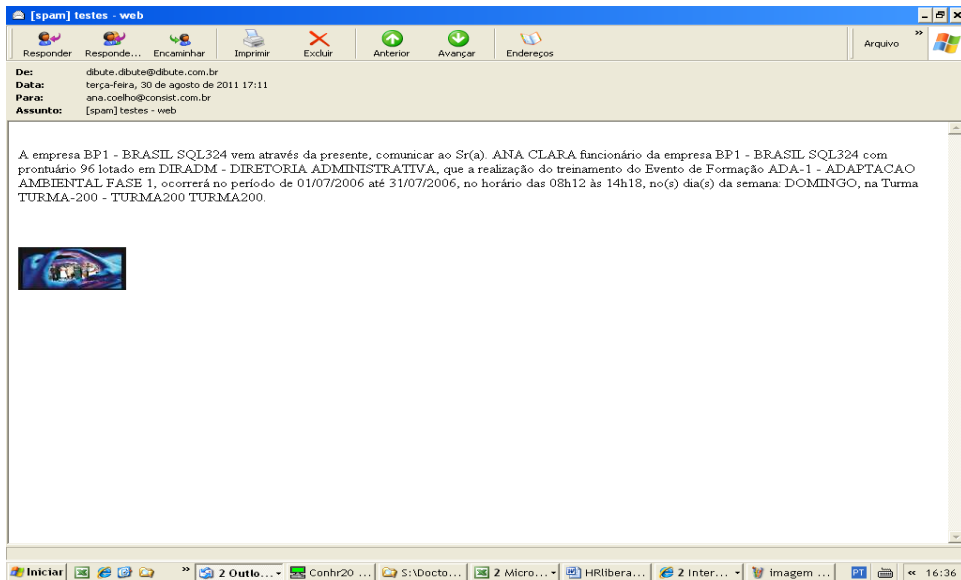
[spam] testes - web

Responder | Responde... | Encaminhar | Imprimir | Excluir | Anterior | Avançar | Endereços | Arquivo

De: dibute.dibute@dibute.com.br
Data: terça-feira, 30 de agosto de 2011 17:11
Para: ana.coelho@consist.com.br
Assunto: [spam] testes - web

A empresa BP1 - BRASIL SQL324 vem através da presente, comunicar ao Sr(a). ANA CLARA funcionário da empresa BP1 - BRASIL SQL324 com prontuário 96 lotado em DIRADM - DIRETORIA ADMINISTRATIVA, que a realização do treinamento do Evento de Formação ADA-1 - ADAPTACAO AMBIENTAL FASE 1, ocorrerá no período de 01/07/2006 até 31/07/2006, no horário das 08h12 às 14h18, no(s) dia(s) da semana: DOMINGO, na Turma TURMA-200 - TURMA200 TURMA200.

Iniciar | 2 Outlo... | Conhr20 ... | S:\Docto... | 2 Micro... | HRlibera... | 2 Inter... | imagem ... | PT | « 16:36